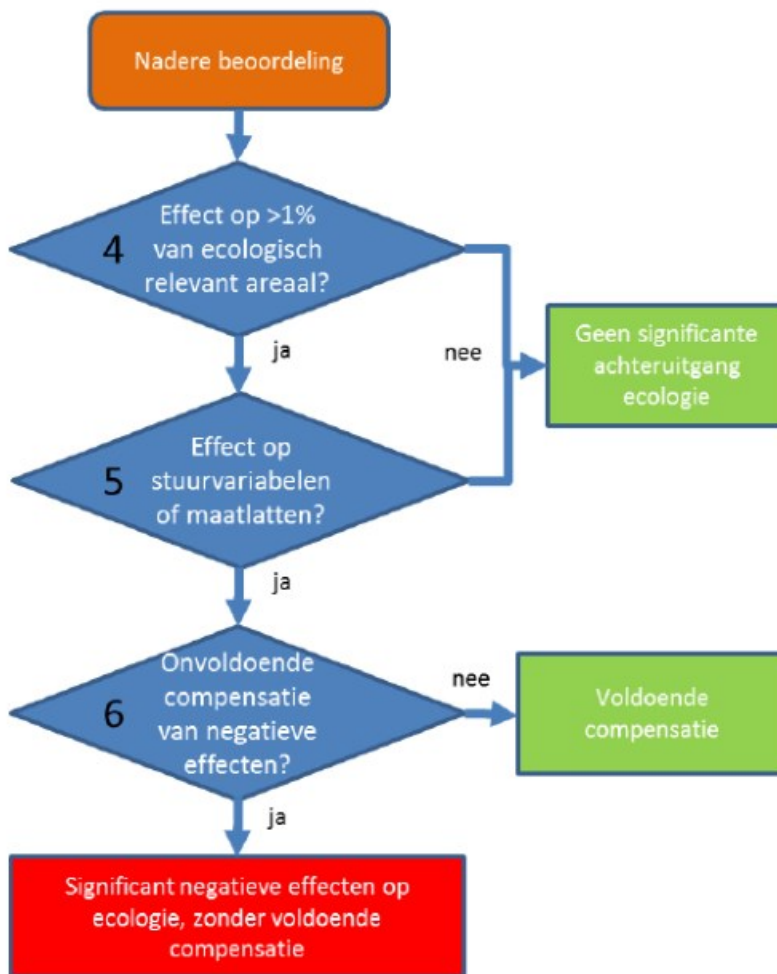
Nadere beoordeling

4
Effect op >1% van ecologisch relevant areaal?

ja

nee

Geen significante achteruitgang ecologie

5
Effect op stuurvariabelen of maatlatten?

ja

6
Onvoldoende compensatie van negatieve effecten?

nee

Voldoende compensatie

ja

Significant negatieve effecten op ecologie, zonder voldoende compensatie